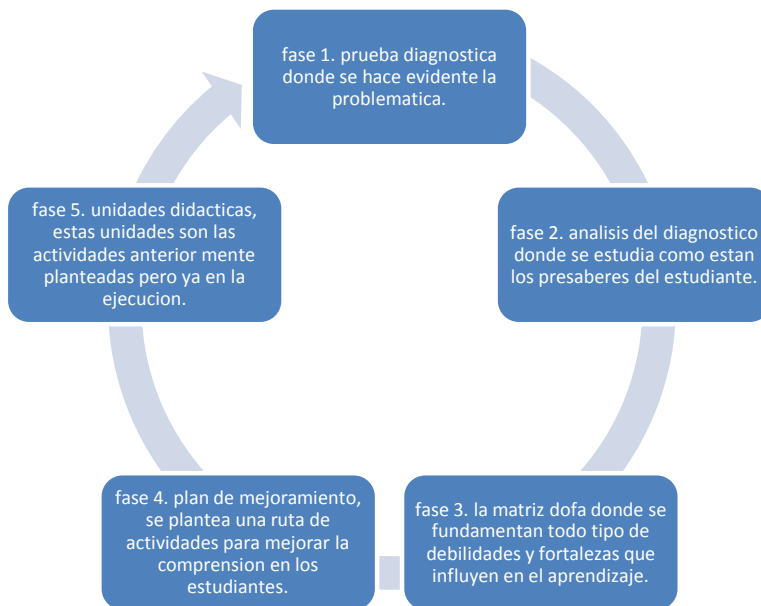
fase 1. prueba diagnostica donde se hace evidente la problematica.

fase 2. analisis del diagnostico donde se estudia como estan los presaberes del estudiante.

fase 3. la matriz dofa donde se fundamentan todo tipo de debilidades y fortalezas que influyen en el aprendizaje.

fase 4. plan de mejoramiento, se plantea una ruta de actividades para mejorar la comprension en los estudiantes.

fase 5. unidades didacticas, estas unidades son las actividades anterior mente planteadas pero ya en la ejecucion.